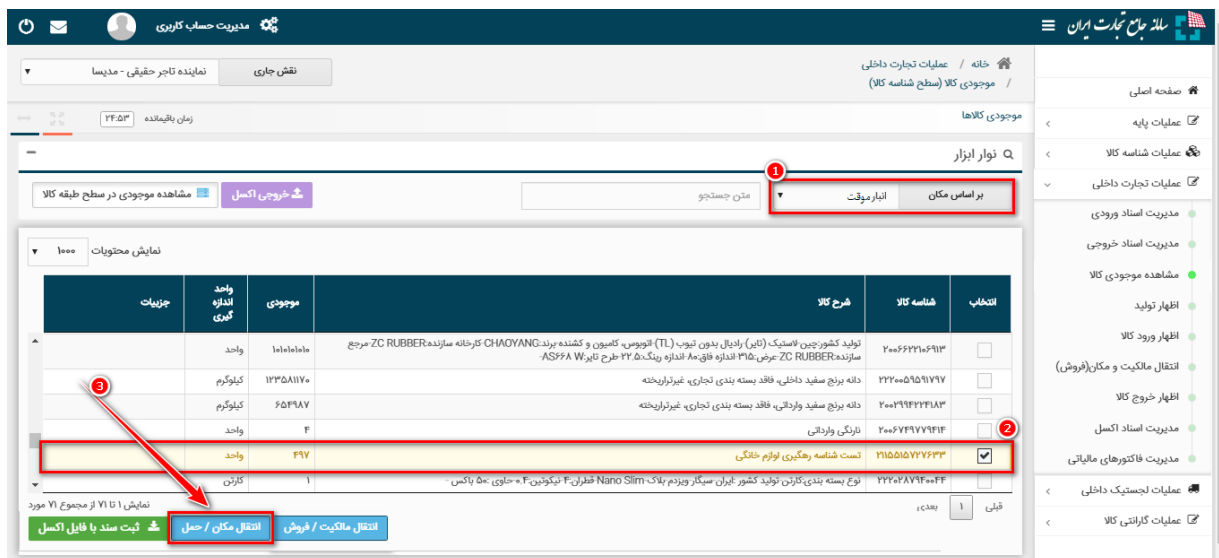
سامانه جامع تجارت ایران

مدیریت حساب کاربری

صفحه اصلی
عملیات پایه
عملیات شناسه کالا
عملیات تجارت داخلی
مدیریت اسناد ورودی
مدیریت اسناد خروجی
مشاهده موجودی کالا
اظهار تولید
اظهار ورود کالا
انتقال مالکیت و مکان(فروش)
اظهار خروج کالا
مدیریت اسناد اکسل
مدیریت فاکتورهای مالیاتی
عملیات لجستیک داخلی
عملیات گارانتی کالا

خانه / عملیات تجارت داخلی / موجودی کالا (سطح شناسه کالا)

نقش جاری | نماینده تاجر حقیقی - مدیسا

زمان باقیمانده ۲۴:۵۳

موجودی کالاها

نوار ابزار

1

بر اساس مکان | انبارموقت

متن جستجو

خروجی اکسل | مشاهده موجودی در سطح طبقه کالا

نمایش محتویات ۱۰۰۰

| انتخاب | شناسه کالا | شرح کالا | موجودی | واحد اندازه گیری | جزییات |
|---|---|---|---|---|---|
| | ۲۰۰۶۶۲۲۱۰۶۹۱۳ | تولید کشور:چین-لاستیک (تایر)-رادیال بدون تیوب (TL)-اتوبوس، کامیون و کشنده-برند:CHAOYANG-کارخانه سازنده:ZC RUBBER-مرجع سازنده:ZC RUBBER-عرض:۳۱۵-اندازه فاق:۸۰-اندازه رینگ:۲۲.۵-طرح تایر:AS668-W | ۱۰۱۰۱۰۱۰۱۰ | واحد | |
| | ۲۲۲۰۰۵۹۵۹۱۷۹۷ | دانه برنج سفید داخلی، فاقد بسته بندی تجاری، غیرتراریخته | ۱۲۳۵۸۱۱۷۰ | کیلوگرم | |
| | ۲۰۰۲۹۹۴۲۲۴۱۸۳ | دانه برنج سفید وارداتی، فاقد بسته بندی تجاری، غیرتراریخته | ۶۵۴۹۸۷ | کیلوگرم | |
| | ۲۰۰۶۷۴۹۷۷۹۴۱۴ | نارنگی وارداتی | ۴ | واحد | |
| ✔ | ۲۱۱۵۵۱۵۷۷۷۶۳۳ | تست شناسه رهگیری لوازم خانگی | ۴۹۷ | واحد | |
| | ۲۲۲۰۲۸۷۹۶۰۰۴۴ | نوع بسته بندی:کارتن-تولید کشور:ایران-سیگار وینزدم بلاک-Nano Slim قطران-۴ نیکوتین-۰.۴ حاوی :۵۰ باکس - | ۱ | کارتن | |

2

3

نمایش ۱ تا ۷۱ از مجموع ۷۱ مورد

قبلی ۱ بعدی

ثبت سند با فایل اکسل | انتقال مکان / حمل | انتقال مالکیت / فروش